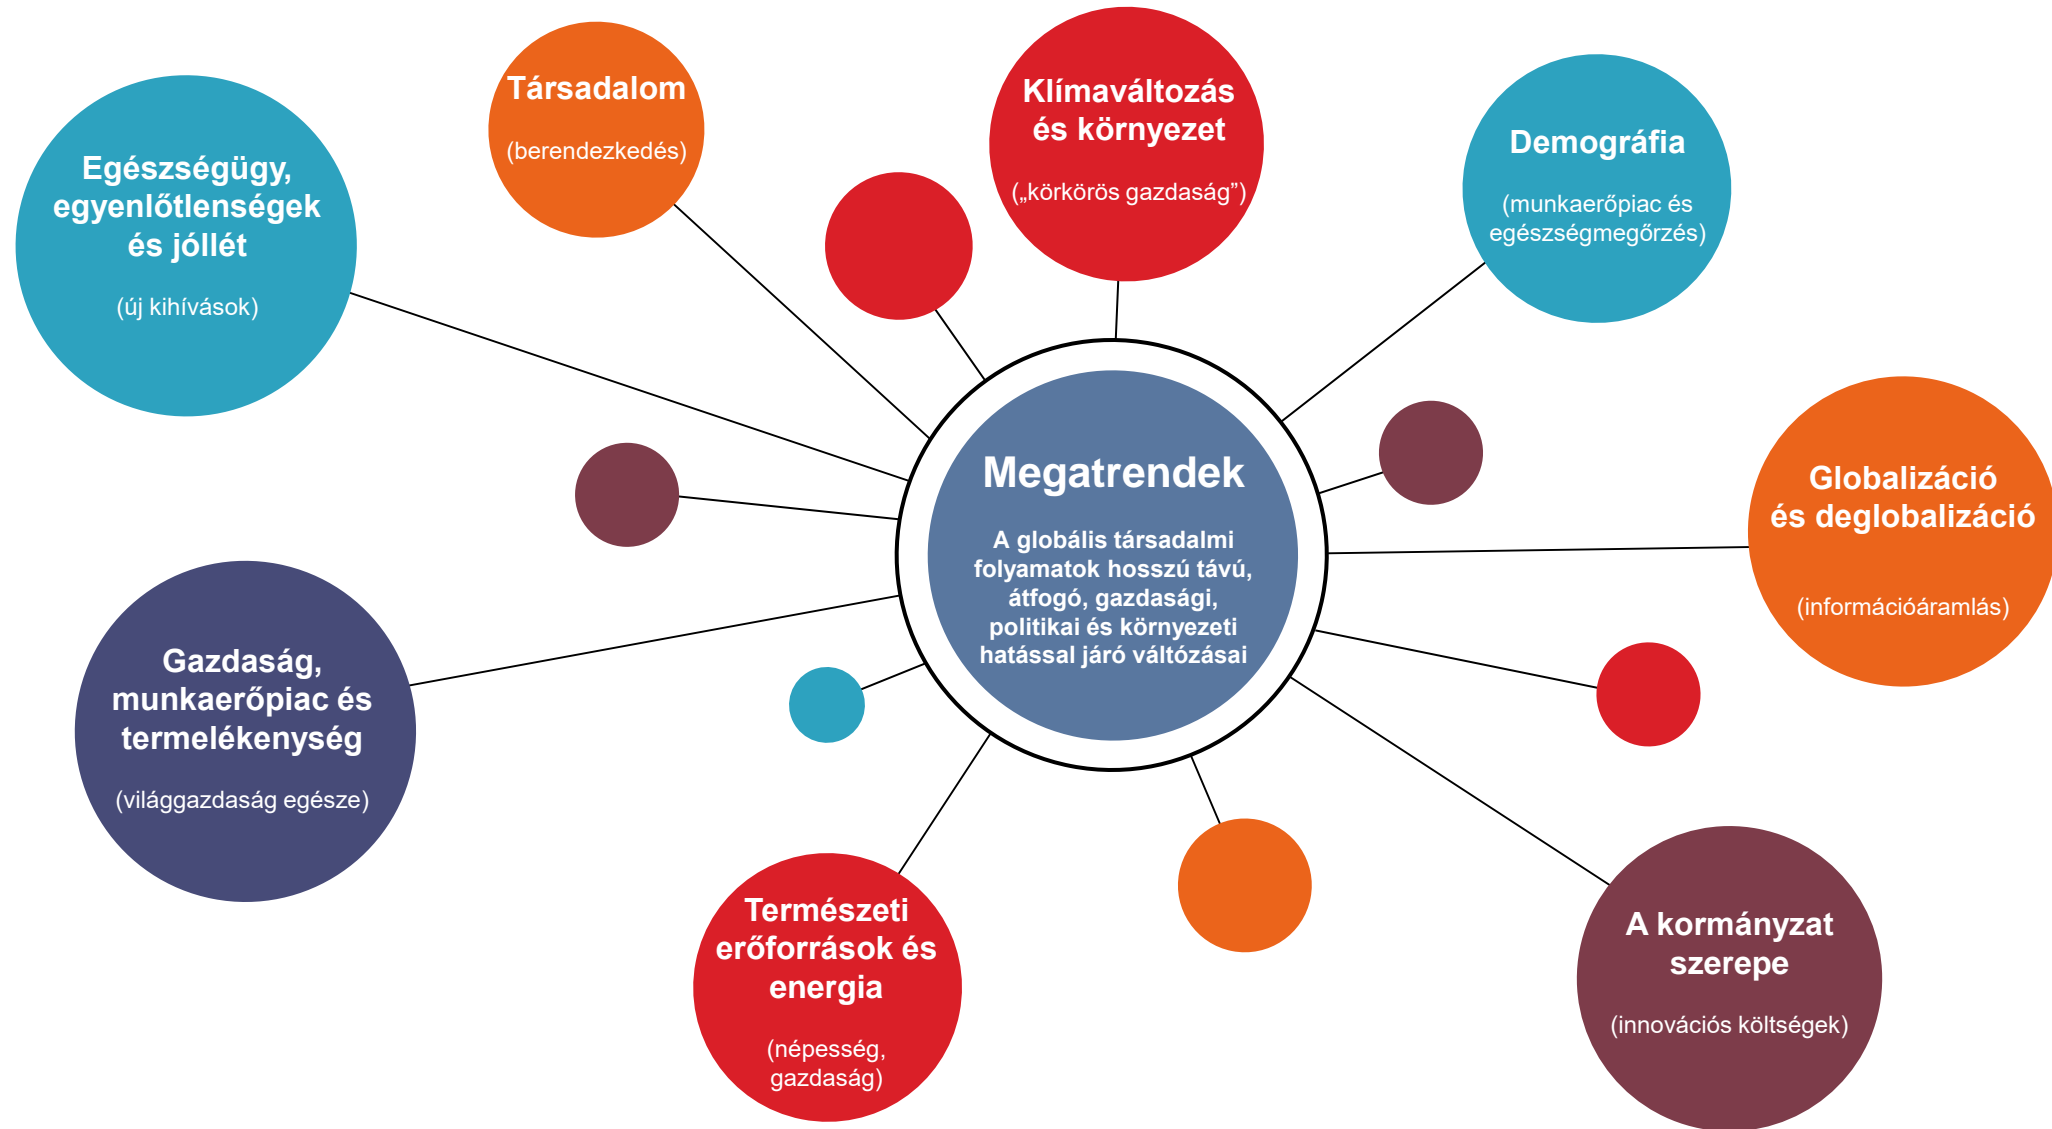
Társadalom

(berendezkedés)

Klímaváltozás és környezet

(„körkörös gazdaság”)

Demográfia

(munkaerőpiac és egészségmegőrzés)

Egészségügy, egyenlőtlenségek és jóllét

(új kihívások)

Megatrendek

A globális társadalmi folyamatok hosszú távú, átfogó, gazdasági, politikai és környezeti hatással járó váltózásai

Globalizáció és deglobalizáció

(információáramlás)

Gazdaság, munkaerőpiac és termelékenység

(világgazdaság egésze)

Természeti erőforrások és energia

(népesség, gazdaság)

A kormányzat szerepe

(innovációs költségek)